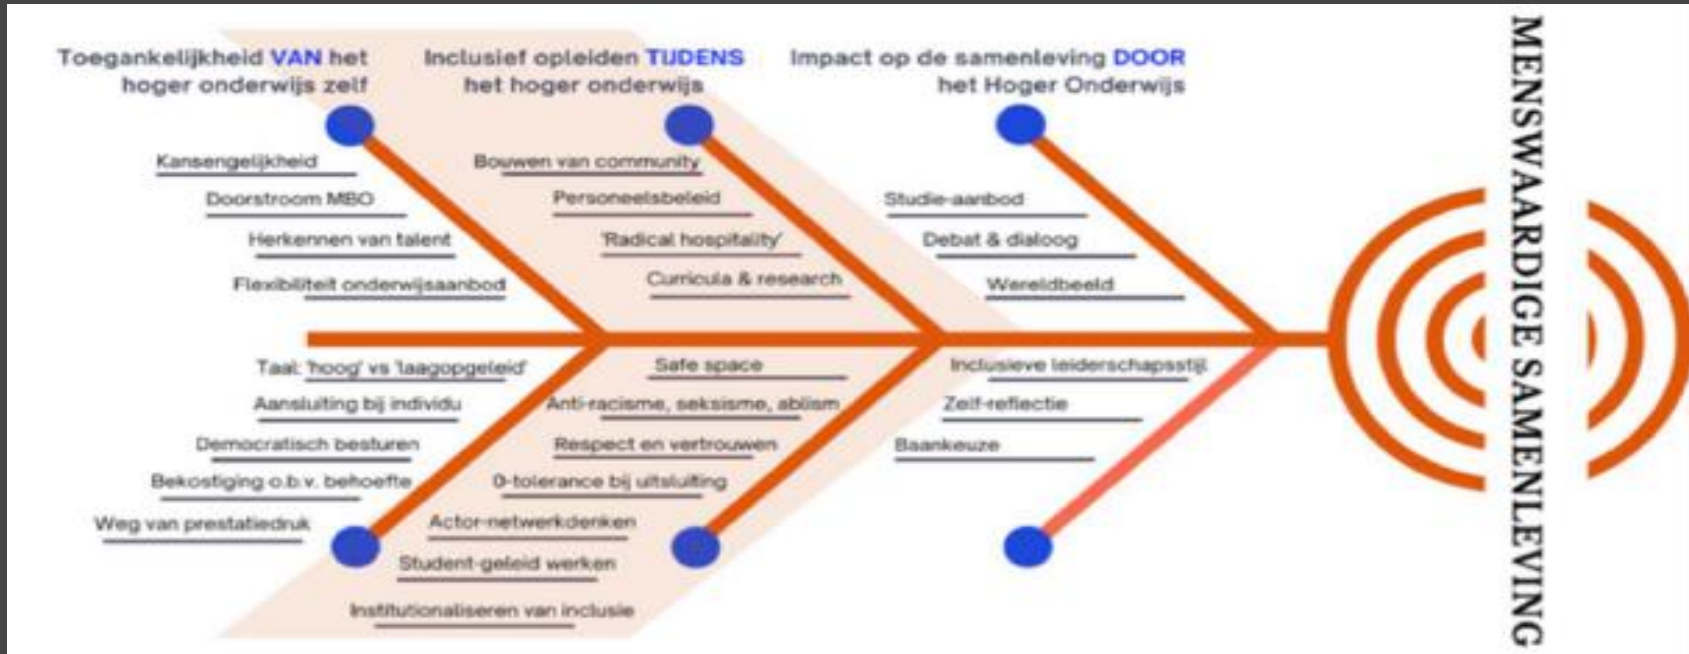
Toegankelijkheid VAN het hoger onderwijs zelf

Inclusief opleiden TIJDENS het hoger onderwijs

Impact op de samenleving DOOR het Hoger Onderwijs

Kansengelijkheid
Doorstroom MBO
Herkennen van talent
Flexibiliteit onderwijsaanbod

Bouwen van community
Personeelsbeleid
'Radical hospitality'
Curricula & research

Studie-aanbod
Debat & dialoog
Wereldbeeld

Taal: 'hoog' vs 'laagopgeleid'
Aansluiting bij individu
Democratisch besturen
Bekostiging o.b.v. behoefte
Weg van prestatiedruk

Safe space
Anti-racisme, seksisme, ablism
Respect en vertrouwen
0-tolerance bij uitsluiting
Actor-netwerkdenken
Student-geleid werken
Institutionaliseren van inclusie

Inclusieve leiderschapsstijl
Zelf-reflectie
Baankeuze

MENSWAARDIGE SAMENLEVING